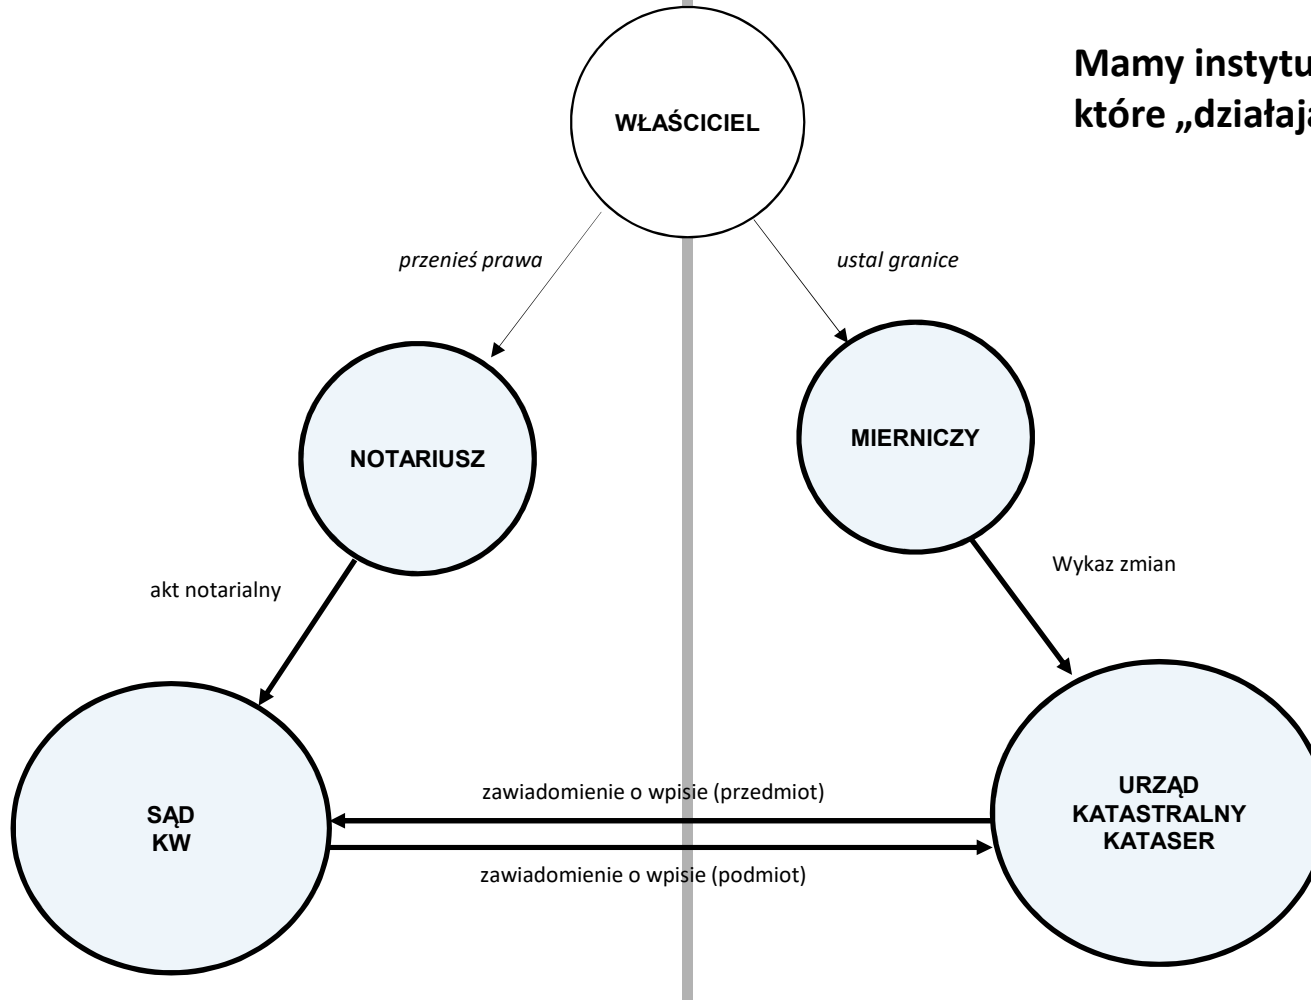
Mamy instytu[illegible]
które „działaj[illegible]

WŁAŚCICIEL

przenieś prawa

ustal granice

NOTARIUSZ

MIERNICZY

akt notarialny

Wykaz zmian

SĄD
KW

zawiadomienie o wpisie (przedmiot)

zawiadomienie o wpisie (podmiot)

URZĄD
KATASTRALNY
KATASER